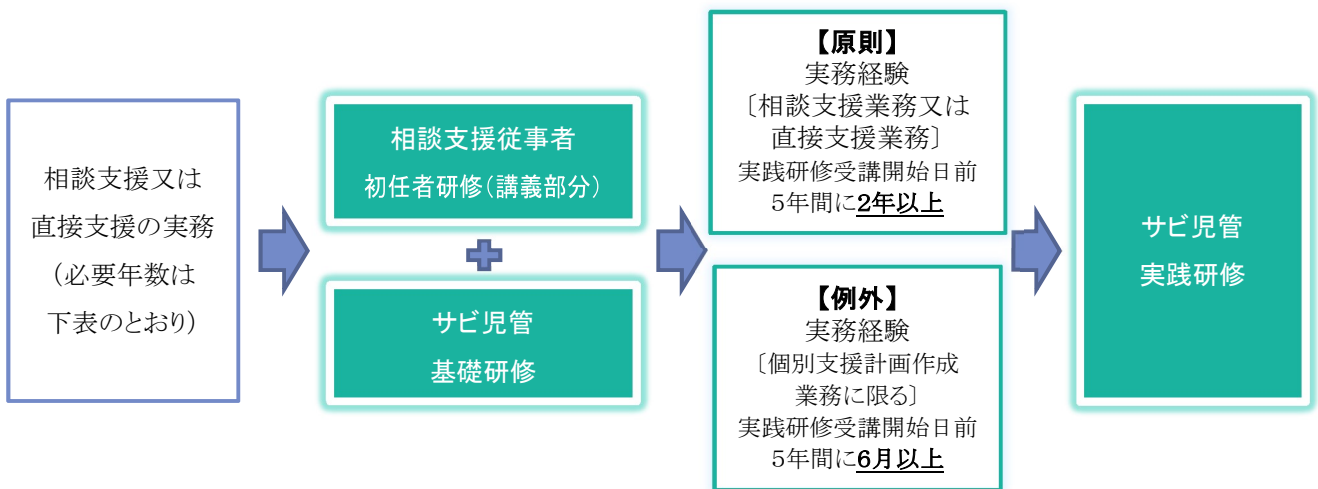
相談支援又は
直接支援の実務
（必要年数は
下表のとおり）

相談支援従事者
初任者研修(講義部分)

サビ児管
基礎研修

【原則】
実務経験
〔相談支援業務又は
直接支援業務〕
実践研修受講開始日前
5年間に2年以上

【例外】
実務経験
〔個別支援計画作成
業務に限る〕
実践研修受講開始日前
5年間に6月以上

サビ児管
実践研修